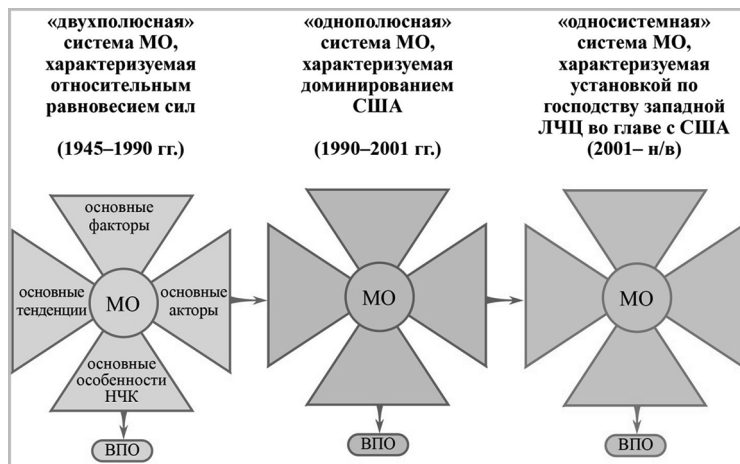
«двухполюсная» система МО, характеризуемая относительным равновесием сил

(1945–1990 гг.)

«однополюсная» система МО, характеризуемая доминированием США

(1990–2001 гг.)

«односистемная» система МО, характеризуемая установкой по господству западной ЛЧЦ во главе с США (2001– н/в)

основные факторы

основные тенденции

МО

основные акторы

основные особенности НЧК

ВПО

МО

ВПО

МО

ВПО